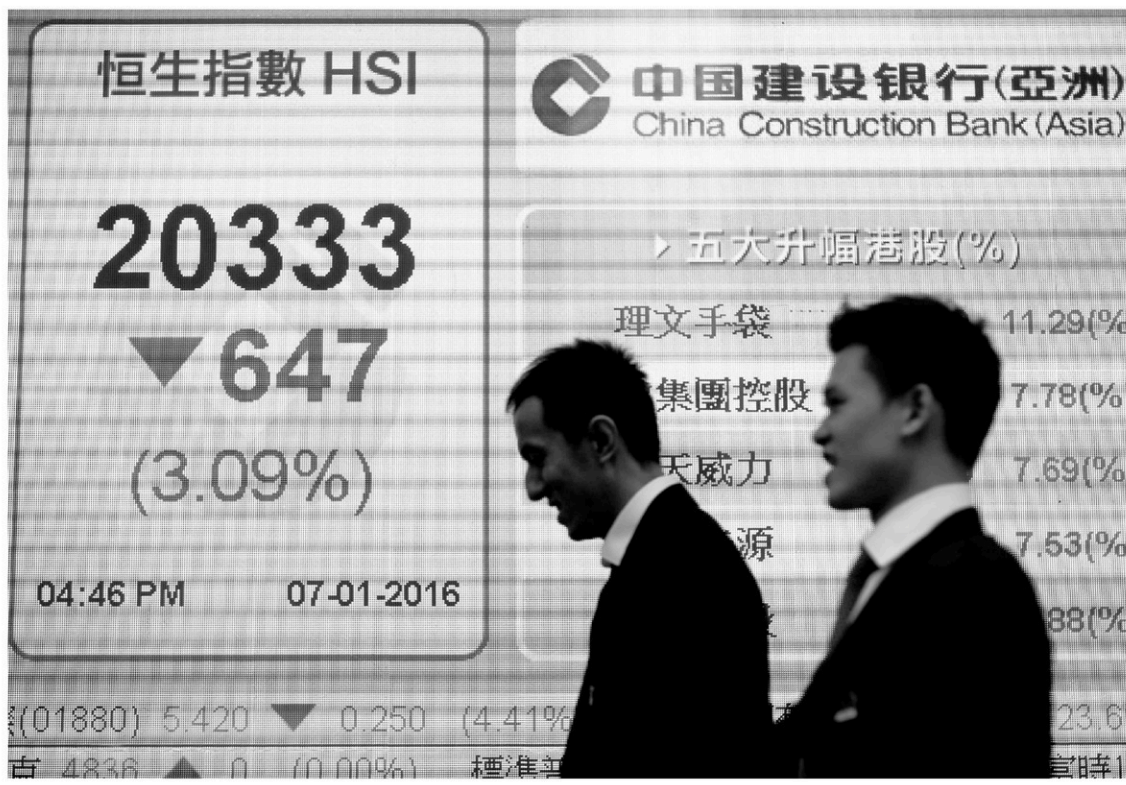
恒生指數 HSI

20333
647
(3.09%)

04:46 PM 07-01-2016

中国建设银行(亞洲)
China Construction Bank (Asia)

五大升幅港股(%)

| | |
|---|---|
| 理文手袋 | 11.29(% |
| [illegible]集團控股 | 7.78(% |
| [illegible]天威力 | 7.69(% |
| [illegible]源 | 7.53(% |
| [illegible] | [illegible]88(% |

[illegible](01880) 5.420 0.250 (4.41%) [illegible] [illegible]23.6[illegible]

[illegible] 4836 0 (0.00%) 標準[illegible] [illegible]富時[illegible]